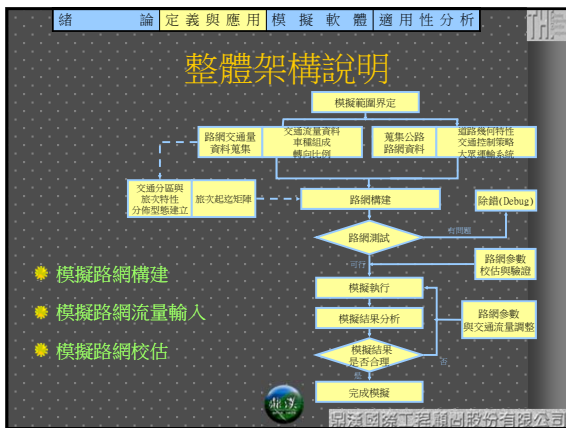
緒論 | 定義與應用 | 模擬軟體 | 適用性分析

整體架構說明

模擬範圍界定

路網交通量資料蒐集

交通流量資料
車種組成
轉向比例

蒐集公路路網資料

道路幾何特性
交通控制策略
大眾運輸系統

交通分區與旅次特性分佈型態建立

旅次起迄矩陣

路網構建

除錯(Debug)

路網測試

有問題

可行

路網參數校估與驗證

模擬執行

模擬結果分析

路網參數與交通流量調整

模擬結果是否合理

否

完成模擬

模擬路網構建

模擬路網流量輸入

模擬路網校估

鼎漢國際工程顧問股份有限公司